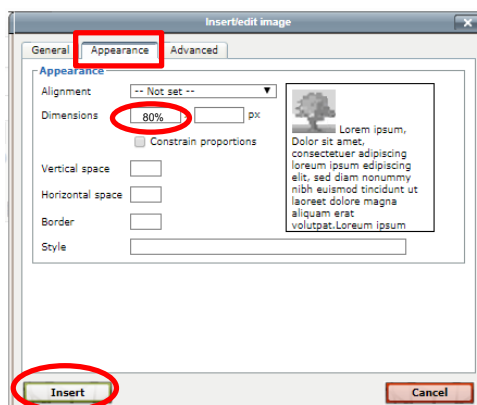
Insert/edit image

General Appearance Advanced

Appearance

Alignment -- Not set --

Dimensions 80% px

Constrain proportions

Vertical space

Horizontal space

Border

Style

Lorem ipsum, Dolor sit amet, consectetuer adipiscing loreum ipsum edipiscing elit, sed diam nonummy nibh euismod tincidunt ut laoreet dolore magna aliquam erat volutpat.Loreum ipsum

Insert

Cancel